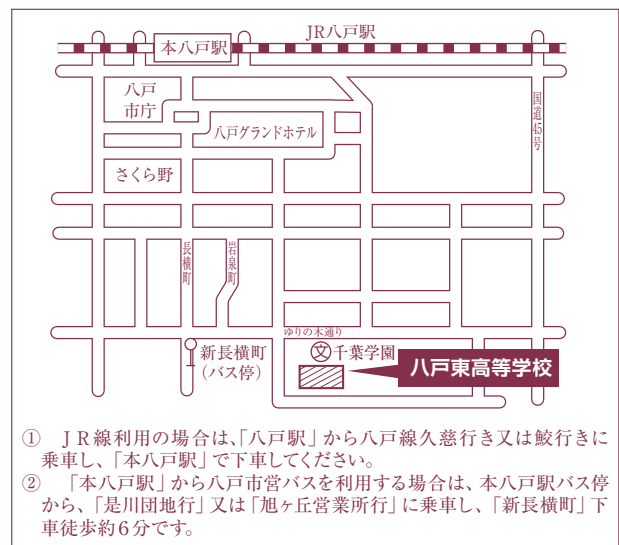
JR八戸駅
本八戸駅
八戸市庁
八戸グランドホテル
国道45号
さくら野
長横町
岩泉町
ゆりの木通り
新長横町（バス停）
文 千葉学園
八戸東高等学校

① ＪＲ線利用の場合は､「八戸駅」から八戸線久慈行き又は鮫行きに乗車し、「本八戸駅」で下車してください。
② 「本八戸駅」から八戸市営バスを利用する場合は、本八戸駅バス停から、「是川団地行」又は「旭ヶ丘営業所行」に乗車し、「新長横町」下車徒歩約６分です。